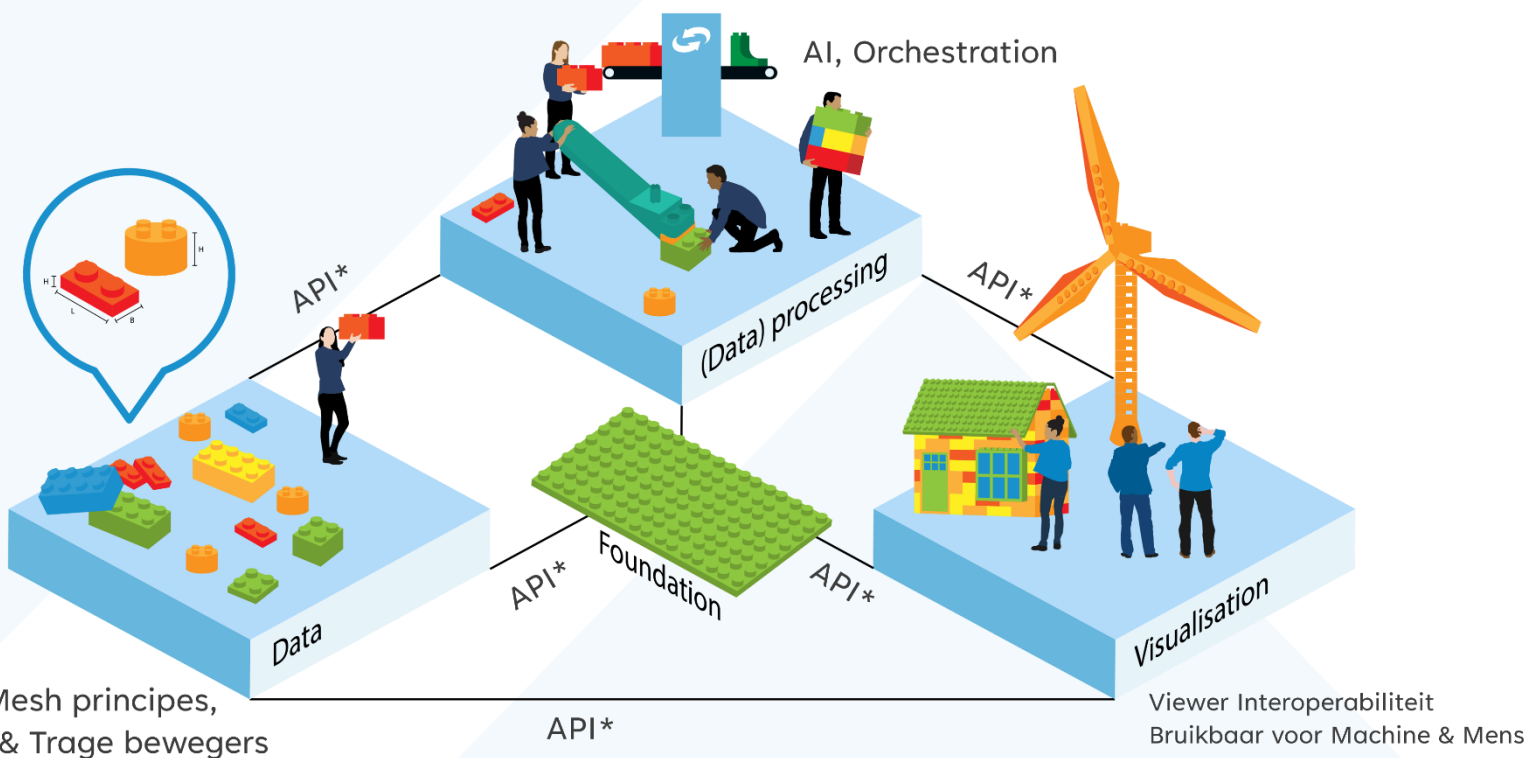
AI, Orchestration

H

H

L

B

API*

(Data) processing

API*

Data

Foundation

API*

API*

Visualisation

Mesh principes,
& Trage bewegers

API*

Viewer Interoperabiliteit
Bruikbaar voor Machine & Mens